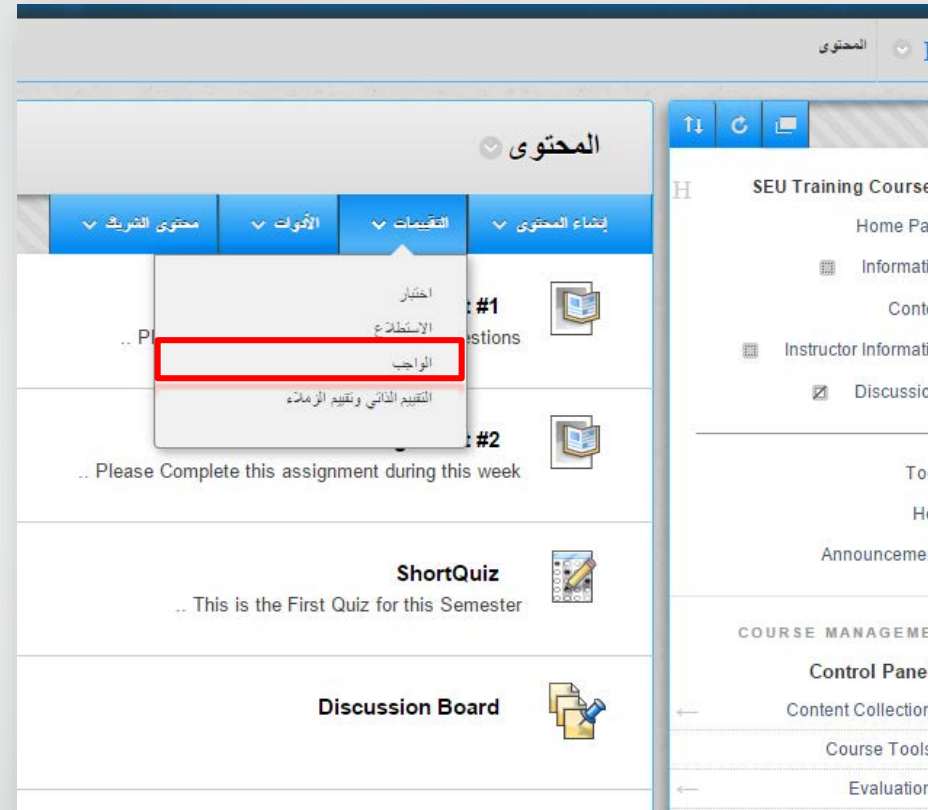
المحتوى

المحتوى

إنشاء المحتوى
التقييمات
الأدوات
محتوى الشريك

اختبار
الاستطلاع
الواجب
التقييم الذاتي وتقييم الزملاء

#1
.. Pl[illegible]estions

#2
.. Please Complete this assignment during this week

ShortQuiz
.. This is the First Quiz for this Semester

Discussion Board

SEU Training Course
Home Pa
Informati
Conte
Instructor Informati
Discussio
To
He
Announceme
COURSE MANAGEME
Control Pane
Content Collection
Course Tools
Evaluation